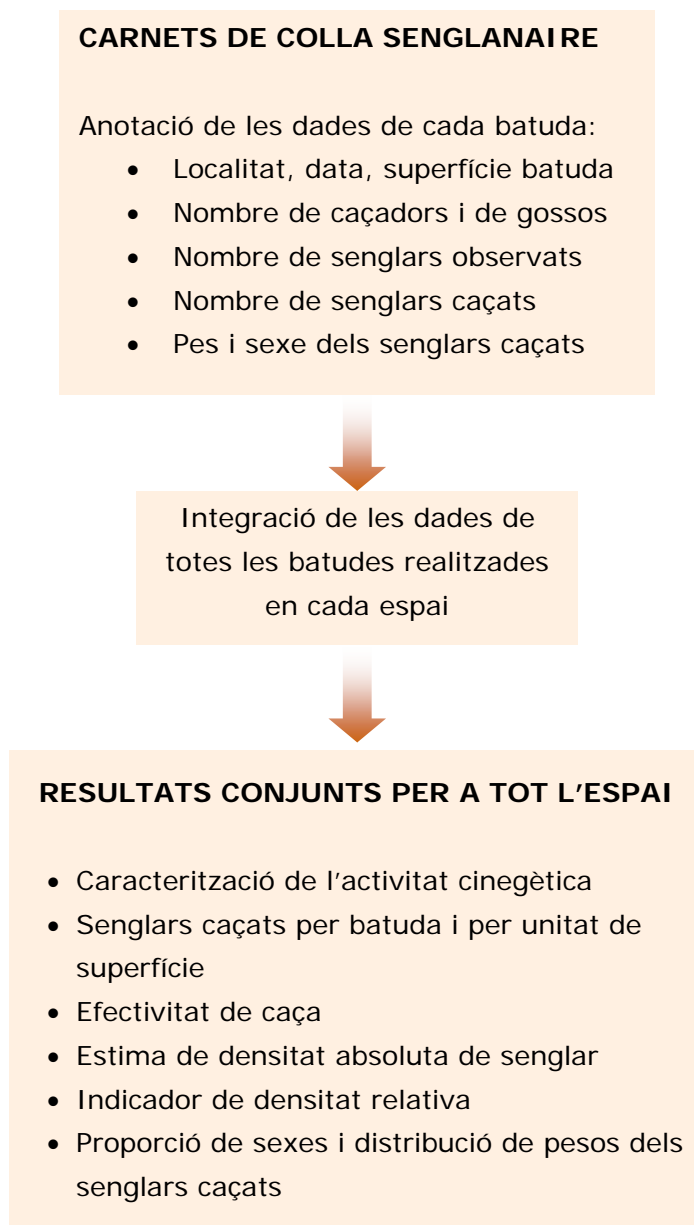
CARNETS DE COLLA SENGLANAIRE

Anotació de les dades de cada batuda:

- Localitat, data, superfície batuda
- Nombre de caçadors i de gossos
- Nombre de senglars observats
- Nombre de senglars caçats
- Pes i sexe dels senglars caçats

Integració de les dades de totes les batudes realitzades en cada espai

RESULTATS CONJUNTS PER A TOT L'ESPAI

- Caracterització de l'activitat cinegètica
- Senglars caçats per batuda i per unitat de superfície
- Efectivitat de caça
- Estima de densitat absoluta de senglar
- Indicador de densitat relativa
- Proporció de sexes i distribució de pesos dels senglars caçats